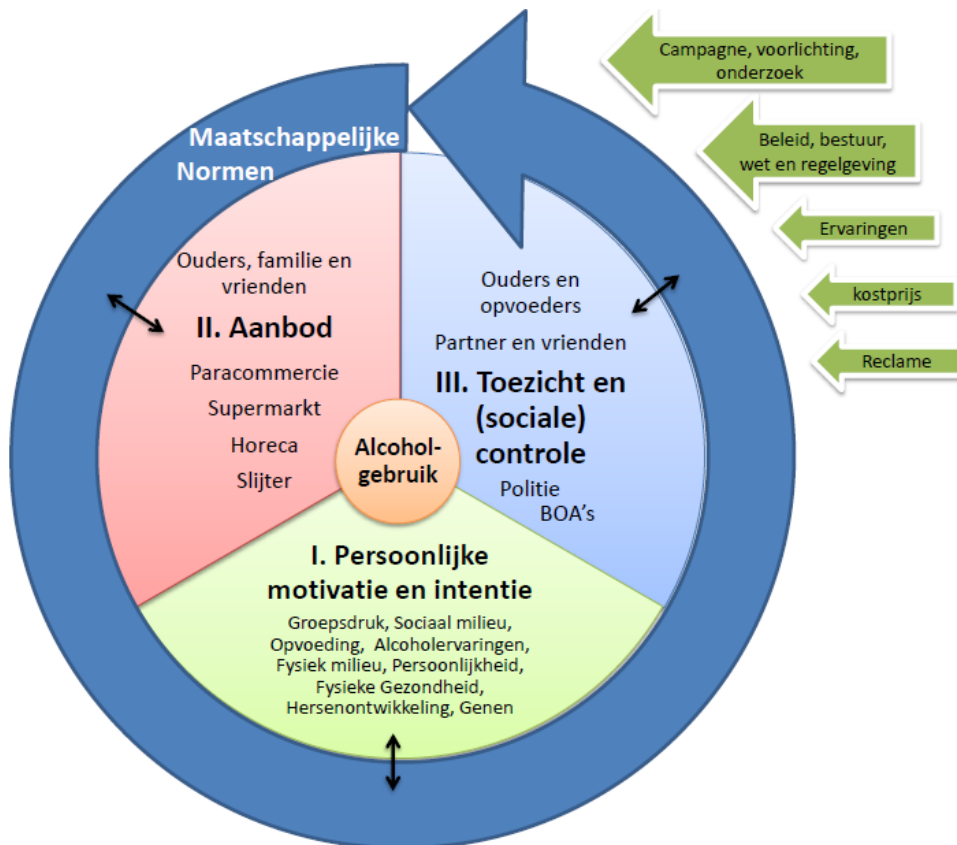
Campagne, voorlichting, onderzoek

Beleid, bestuur, wet en regelgeving

Ervaringen

kostprijs

Reclame

Maatschappelijke Normen

Ouders, familie en vrienden

II. Aanbod

Paracommercie

Supermarkt

Horeca

Slijter

Ouders en opvoeders

Partner en vrienden

III. Toezicht en (sociale) controle

Politie

BOA's

Alcoholgebruik

I. Persoonlijke motivatie en intentie

Groepsdruk, Sociaal milieu, Opvoeding, Alcoholervaringen, Fysiek milieu, Persoonlijkheid, Fysieke Gezondheid, Hersenontwikkeling, Genen